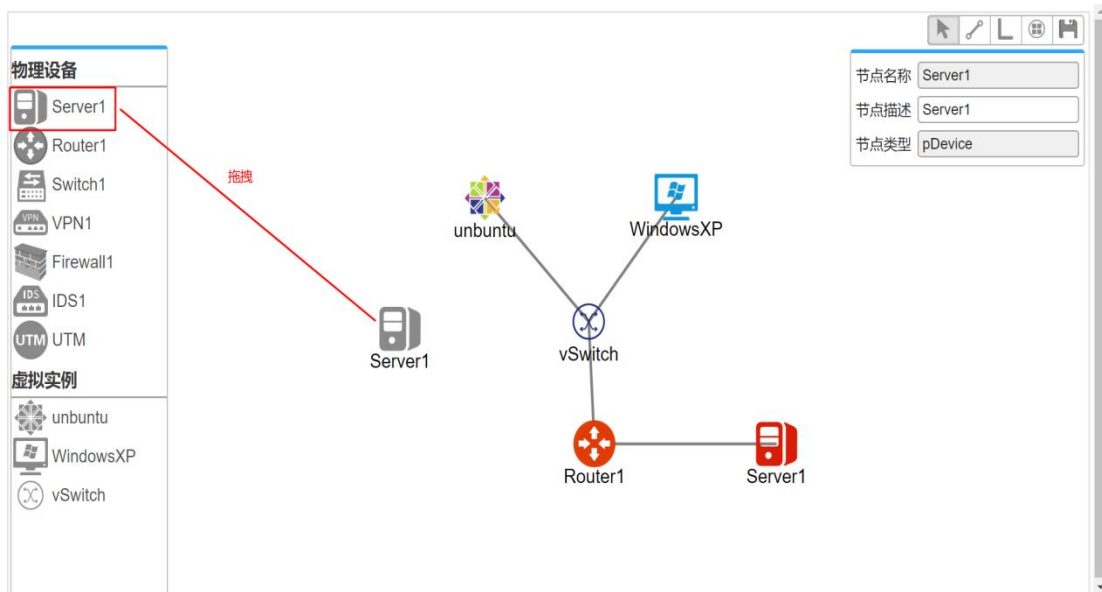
物理设备
Server1
Router1
Switch1
VPN
VPN1
Firewall1
IDS
IDS1
UTM
UTM
虚拟实例
unbuntu
WindowsXP
vSwitch

拖拽

Server1

unbuntu
WindowsXP
vSwitch
Router1
Server1

节点名称 Server1
节点描述 Server1
节点类型 pDevice